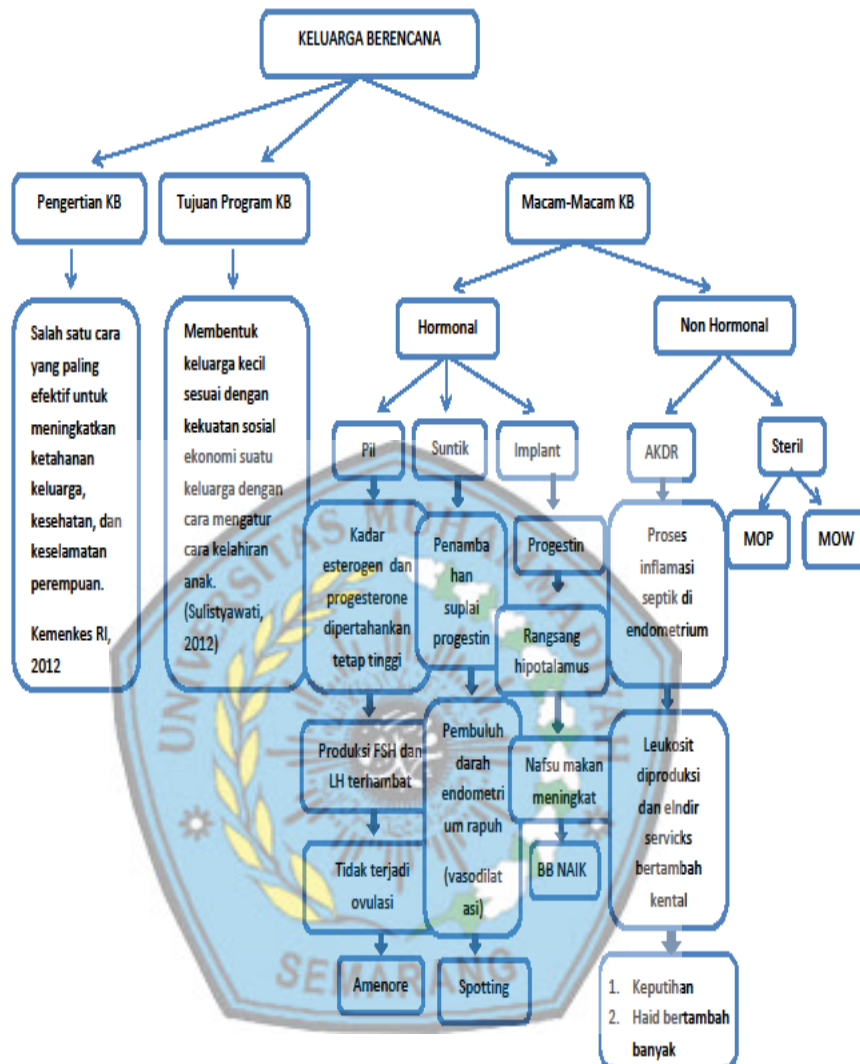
KELUARGA BERENCANA

Pengertian KB

Tujuan Program KB

Macam-Macam KB

Salah satu cara yang paling efektif untuk meningkatkan ketahanan keluarga, kesehatan, dan keselamatan perempuan.

Kemenkes RI, 2012

Membentuk keluarga kecil sesuai dengan kekuatan sosial ekonomi suatu keluarga dengan cara mengatur cara kelahiran anak. (Sulistyawati, 2012)

Hormonal

Non Hormonal

Pil

Suntik

Implant

AKDR

Steril

MOP

MOW

Kadar esterogen dan progesterone dipertahankan tetap tinggi

Penambahan suplai progestin

Progestin

Rangsang hipotalamus

Proses inflamasi septik di endometrium

Produksi FSH dan LH terhambat

Pembuluh darah endometrium rapuh (vasodilatasi)

Nafsu makan meningkat

BB NAIK

Leukosit diproduksi dan elndir servicks bertambah kental

Tidak terjadi ovulasi

Amenore

Spotting

1. Keputihan
2. Haid bertambah banyak

SEMARANG